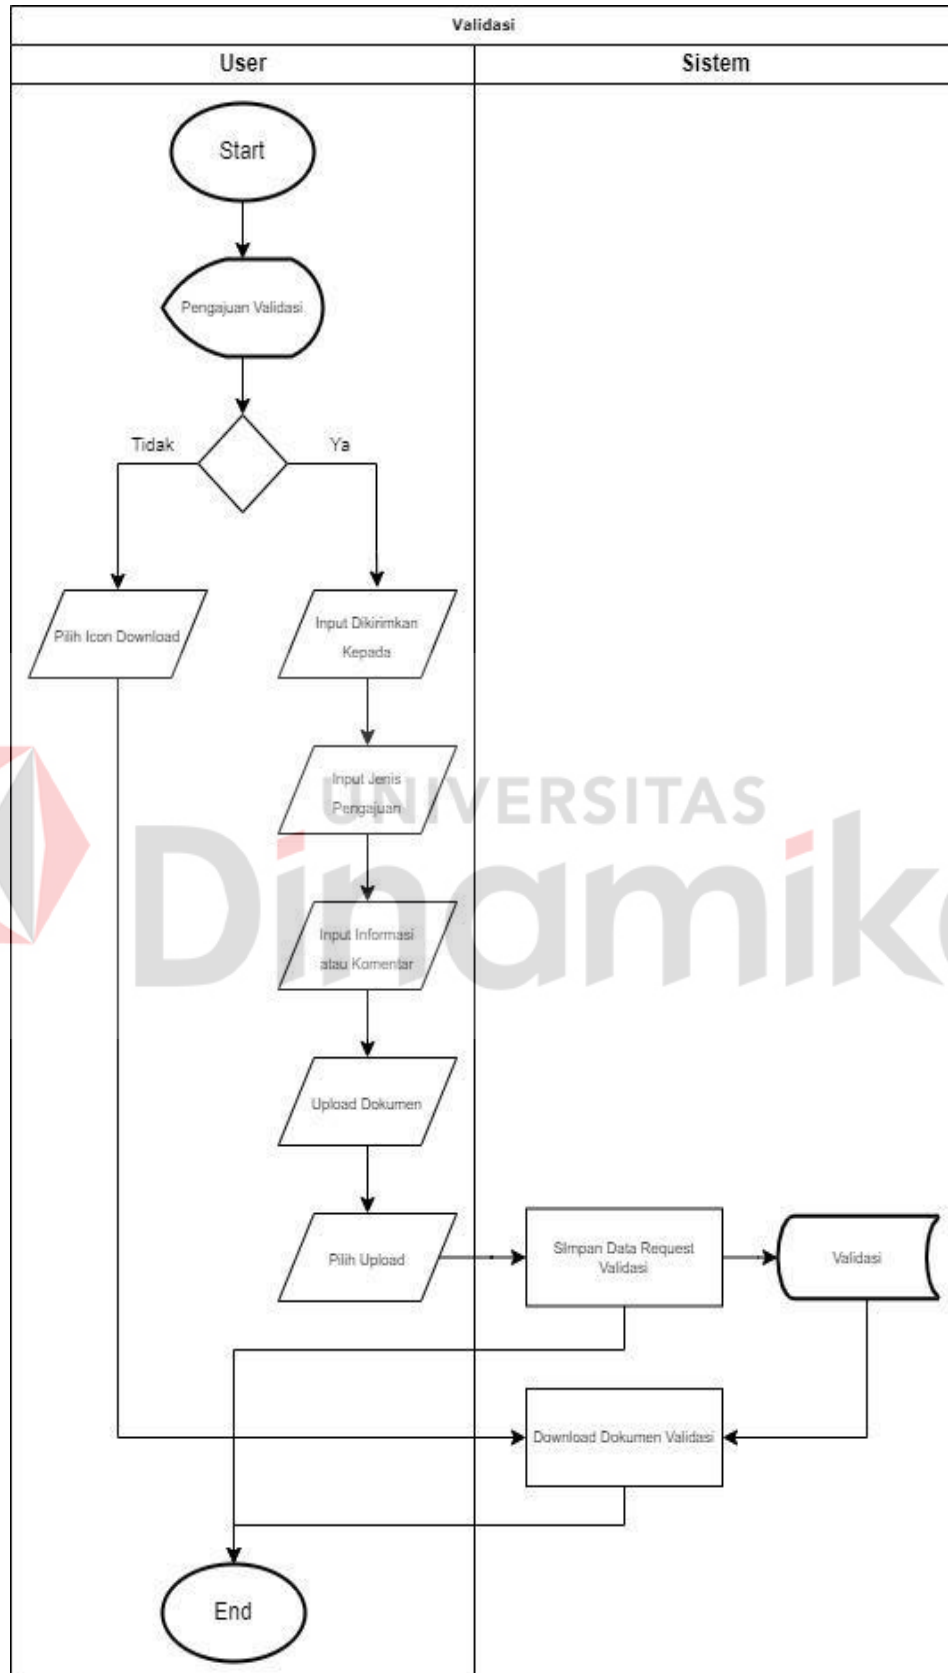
Validasi

User

Sistem

Start

Pengajuan Validasi

Tidak

Ya

Pilih Icon Download

Input Dikirimkan Kepada

Input Jenis Pengajuan

Input Informasi atau Komentar

Upload Dokumen

Pilih Upload

Simpan Data Request Validasi

Validasi

Download Dokumen Validasi

End

UNIVERSITAS

Dinamika